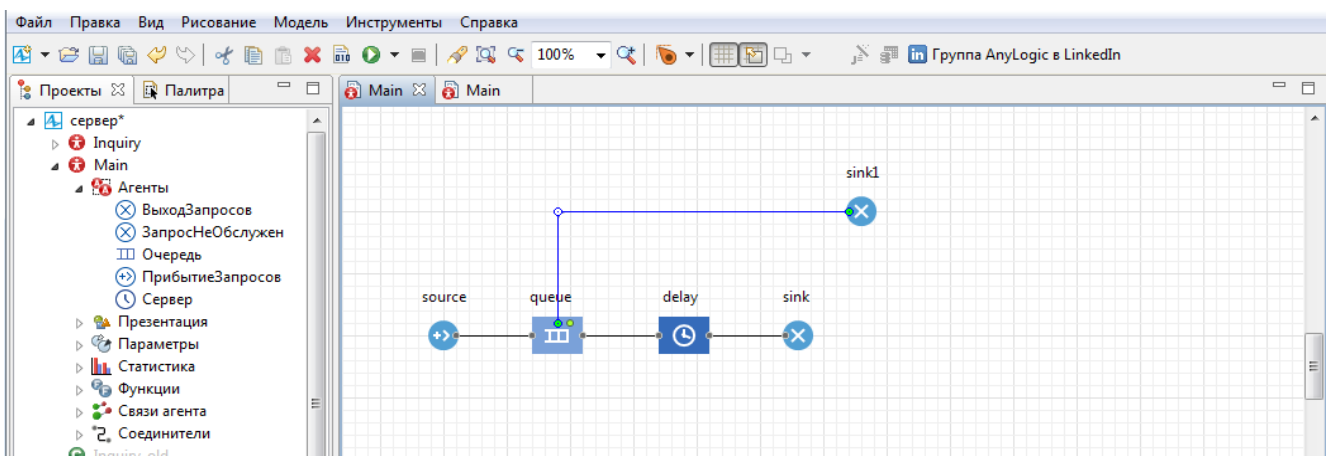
Файл Правка Вид Рисование Модель Инструменты Справка

100%

Группа AnyLogic в LinkedIn

Проекты Палитра

Main Main

сервер*
Inquiry
Main
Агенты
ВыходЗапросов
ЗапросНеОбслужен
Очередь
ПрибытиеЗапросов
Сервер
Презентация
Параметры
Статистика
Функции
Связи агента
Соединители
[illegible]

sink1

source queue delay sink